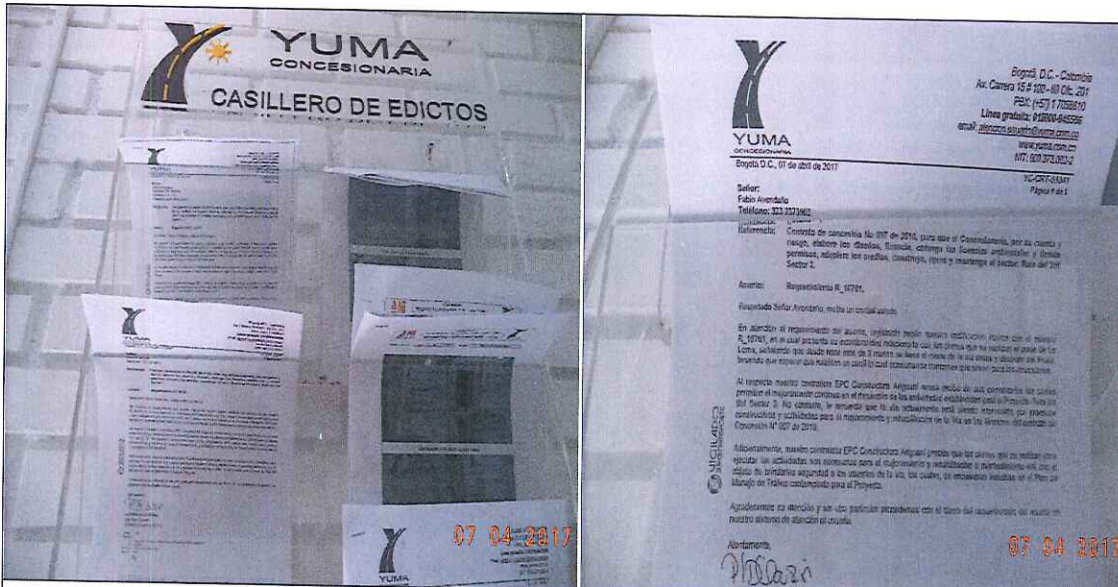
YUMA
CONCESIONARIA
CASILLERO DE EDICTOS

YUMA

07 04 2017

YUMA
CONCESIONARIA

Bogotá, D.C. - Colombia
Av. Carrera 15 # 100 - 69 Ofc. 201
PBX: (+57) 1 7058810
Línea gratuita: 018000-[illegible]
email: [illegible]
www.yuma.com.co
NIT: 900.373.092-2

Bogotá D.C., 07 de abril de 2017

YC-CRT-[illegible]
Página 1 de 1

Señor:
Fabio Avendaño
Teléfono: 323 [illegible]

Referencia: Contrato de concesión No 007 de 2010, cuyo objeto el Concesionario, por su cuenta y riesgo, elabore los diseños, financie, obtenga las licencias ambientales y demás permisos, adquiera los predios, construya, opere y mantenga el sector. Ruta del Sol Sector 3.

Asunto: Requerimiento R_16761.

Respetado Señor Avendaño, reciba un cordial saludo.

En atención al requerimiento del asunto, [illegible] R_16761, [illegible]

Al respecto nuestro contratista EPC Constructora Ariguaní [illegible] Convención N° 007 de 2010.

Adicionalmente, nuestro contratista EPC Constructora Ariguaní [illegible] Manejo de Tráfico contemplado para el Proyecto.

Agradecemos su atención y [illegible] nuestro sistema de atención al usuario.

Atentamente,

07 04 2017